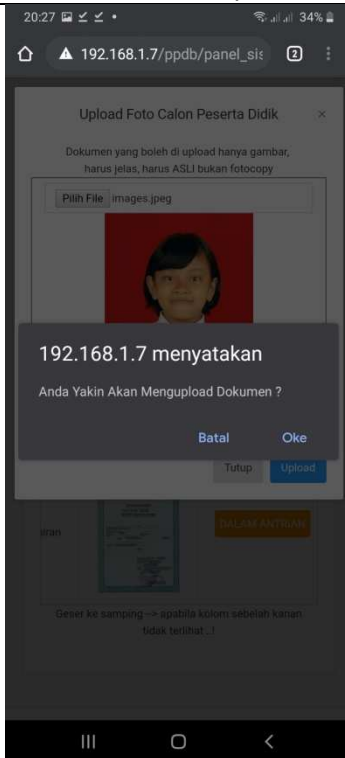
20:27 34%

192.168.1.7/ppdb/panel_sis 2

Upload Foto Calon Peserta Didik ×

Dokumen yang boleh di upload hanya gambar, harus jelas, harus ASLI bukan fotocopy

Pilih File images.jpeg

192.168.1.7 menyatakan

Anda Yakin Akan Mengupload Dokumen ?

Batal Oke

Tutup Upload

uran

DALAM ANTRIAN

Geser ke samping --> apabila kolom sebelah kanan tidak terlihat..!